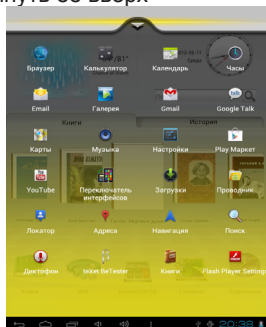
нуть ее вверх

Браузер
Калькулятор
Календарь
Часы
Email
Галерея
Gmail
Google Talk
Книги
История
Карты
Музыка
Настройки
Play Маркет
YouTube
Переключатель интерфейсов
Загрузки
Проводник
Локатор
Адреса
Навигация
Поиск
Диктофон
Iaxxx BeTester
Книги
Flash Player Settings
20:38